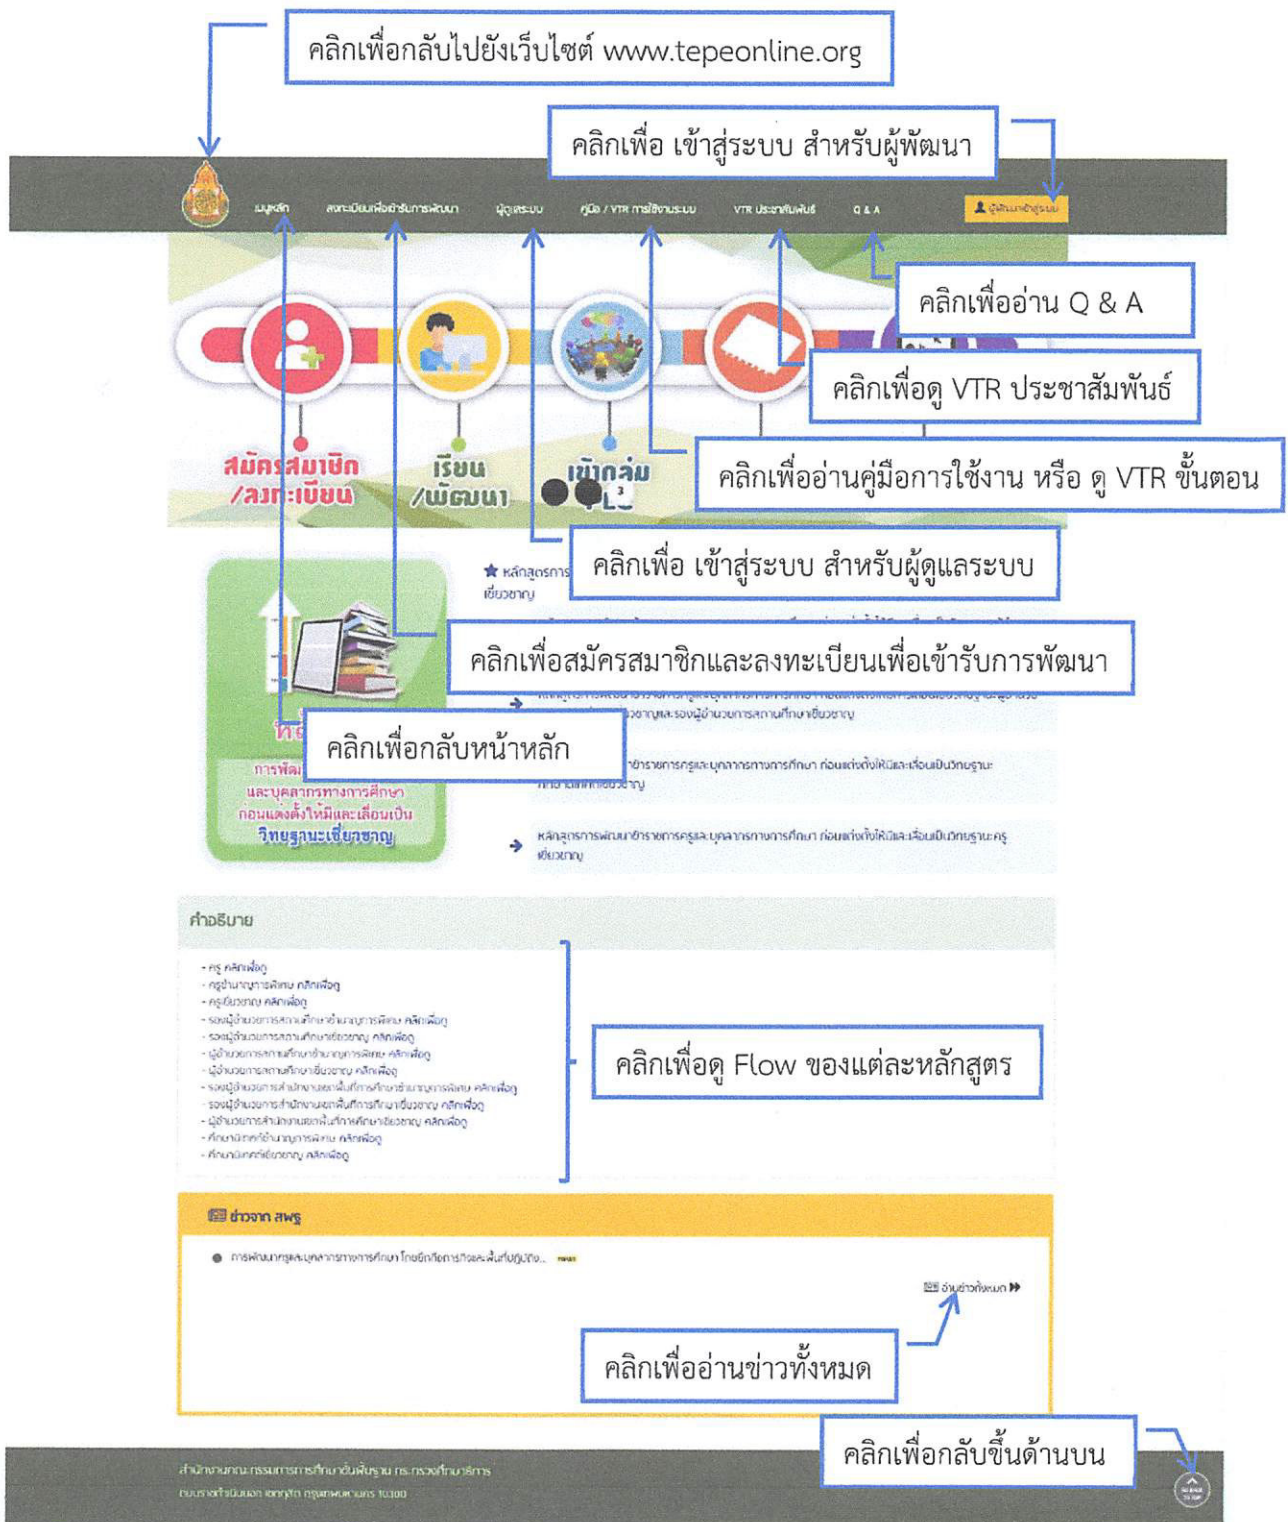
คลิกเพื่อกลับไปยังเว็บไซต์ www.tepeonline.org

คลิกเพื่อ เข้าสู่ระบบ สำหรับผู้พัฒนา

เมนูหลัก ลงทะเบียนเพื่อเข้ารับการพัฒนา ผู้ดูแลระบบ คู่มือ / VTR การใช้งานระบบ VTR ประชาสัมพันธ์ Q & A ผู้พัฒนาเข้าสู่ระบบ

คลิกเพื่ออ่าน Q & A

คลิกเพื่อดู VTR ประชาสัมพันธ์

สมัครสมาชิก /ลงทะเบียน

เรียน /พัฒนา

เข้ากลุ่ม

คลิกเพื่ออ่านคู่มือการใช้งาน หรือ ดู VTR ขั้นตอน

หลักสูตรการ เชี่ยวชาญ

คลิกเพื่อ เข้าสู่ระบบ สำหรับผู้ดูแลระบบ

คลิกเพื่อสมัครสมาชิกและลงทะเบียนเพื่อเข้ารับการพัฒนา

คลิกเพื่อกลับหน้าหลัก

การพัฒ และบุคลากรทางการศึกษา ก่อนแต่งตั้งให้มีและเลื่อนเป็น วิทยฐานะเชี่ยวชาญ

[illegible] ชาญและรองผู้อำนวยการสถานศึกษาเชี่ยวชาญ

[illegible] ข้าราชการครูและบุคลากรทางการศึกษา ก่อนแต่งตั้งให้มีและเลื่อนเป็นวิทยฐานะ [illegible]

หลักสูตรการพัฒนาข้าราชการครูและบุคลากรทางการศึกษา ก่อนแต่งตั้งให้มีและเลื่อนเป็นวิทยฐานะครู เชี่ยวชาญ

คำอธิบาย

- ครู คลิกเพื่อดู
- ครูชำนาญการพิเศษ คลิกเพื่อดู
- ครูเชี่ยวชาญ คลิกเพื่อดู
- รองผู้อำนวยการสถานศึกษาชำนาญการพิเศษ คลิกเพื่อดู
- รองผู้อำนวยการสถานศึกษาเชี่ยวชาญ คลิกเพื่อดู
- ผู้อำนวยการสถานศึกษาชำนาญการพิเศษ คลิกเพื่อดู
- ผู้อำนวยการสถานศึกษาเชี่ยวชาญ คลิกเพื่อดู
- รองผู้อำนวยการสำนักงานเขตพื้นที่การศึกษาชำนาญการพิเศษ คลิกเพื่อดู
- รองผู้อำนวยการสำนักงานเขตพื้นที่การศึกษาเชี่ยวชาญ คลิกเพื่อดู
- ผู้อำนวยการสำนักงานเขตพื้นที่การศึกษาเชี่ยวชาญ คลิกเพื่อดู
- ศึกษานิเทศก์ชำนาญการพิเศษ คลิกเพื่อดู
- ศึกษานิเทศก์เชี่ยวชาญ คลิกเพื่อดู

คลิกเพื่อดู Flow ของแต่ละหลักสูตร

ข่าวจาก สพฐ

การพัฒนาครูและบุคลากรทางการศึกษา โดยยึดถือการทดสอบที่ปฏิบัติง... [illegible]

อ่านข่าวทั้งหมด

คลิกเพื่ออ่านข่าวทั้งหมด

คลิกเพื่อกลับขึ้นด้านบน

สำนักงานคณะกรรมการการศึกษาขั้นพื้นฐาน กระทรวงศึกษาธิการ
ถนนราชดำเนินนอก เขตดุสิต กรุงเทพมหานคร 10300